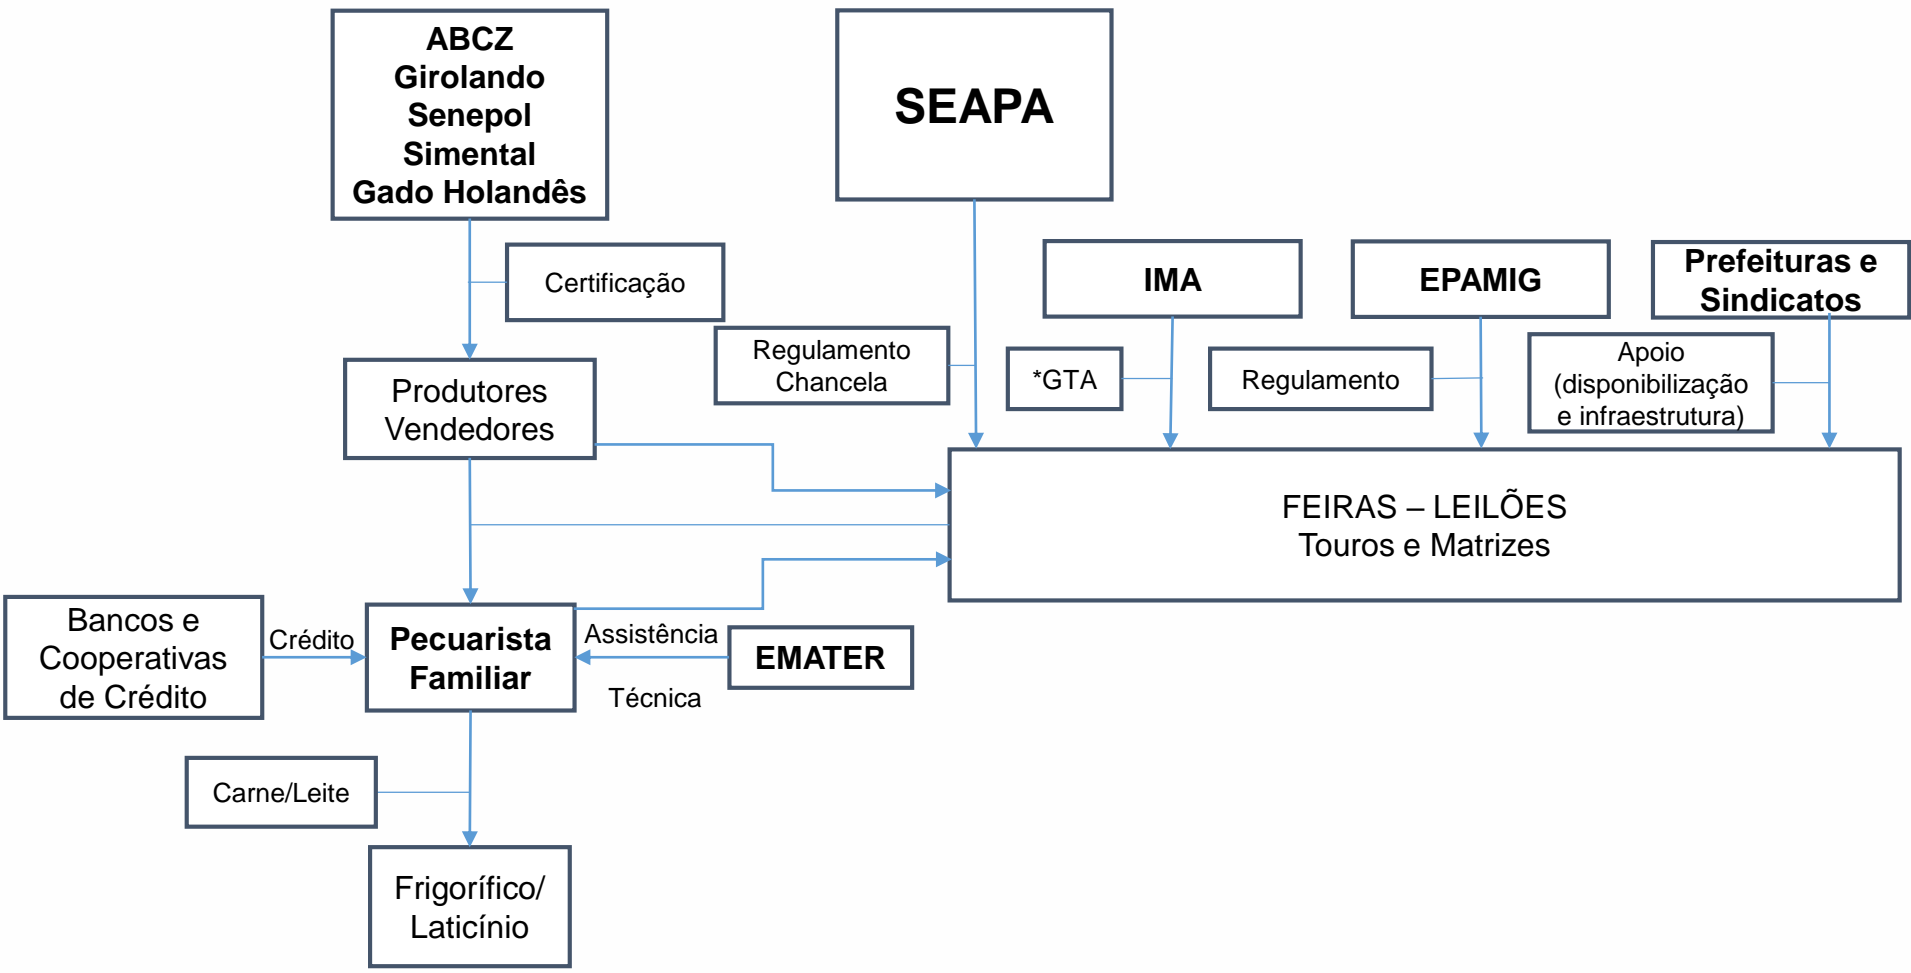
ABCZ
Girolando
Senepol
Simental
Gado Holandês

SEAPA

Certificação

IMA

EPAMIG

Prefeituras e Sindicatos

Regulamento Chancela

*GTA

Regulamento

Apoio (disponibilização e infraestrutura)

Produtores Vendedores

FEIRAS – LEILÕES
Touros e Matrizes

Bancos e Cooperativas de Crédito

Crédito

Pecuarista Familiar

Assistência

EMATER

Técnica

Carne/Leite

Frigorífico/ Laticínio